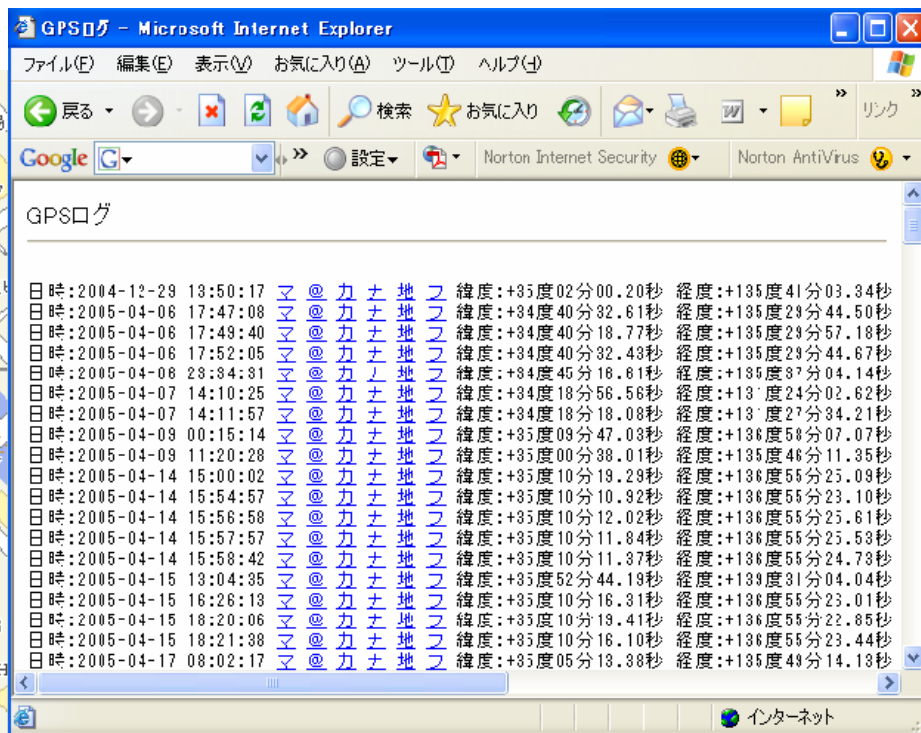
GPSログ - Microsoft Internet Explorer

ファイル(F) 編集(E) 表示(V) お気に入り(A) ツール(T) ヘルプ(H)

戻る 検索 お気に入り » リンク »

Google G 設定 Norton Internet Security Norton AntiVirus

GPSログ

日時:2004-12-29 13:50:17 マ @ カ ナ 地 フ 緯度:+35度02分00.20秒 経度:+135度41分03.34秒
日時:2005-04-06 17:47:08 マ @ カ ナ 地 フ 緯度:+34度40分32.61秒 経度:+135度29分44.50秒
日時:2005-04-06 17:49:40 マ @ カ ナ 地 フ 緯度:+34度40分18.77秒 経度:+135度29分57.18秒
日時:2005-04-06 17:52:05 マ @ カ ナ 地 フ 緯度:+34度40分32.43秒 経度:+135度29分44.67秒
日時:2005-04-06 23:34:31 マ @ カ ナ 地 フ 緯度:+34度45分16.61秒 経度:+135度37分04.14秒
日時:2005-04-07 14:10:25 マ @ カ ナ 地 フ 緯度:+34度18分56.56秒 経度:+13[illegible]度24分02.62秒
日時:2005-04-07 14:11:57 マ @ カ ナ 地 フ 緯度:+34度18分18.08秒 経度:+13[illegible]度27分34.21秒
日時:2005-04-09 00:15:14 マ @ カ ナ 地 フ 緯度:+35度09分47.03秒 経度:+136度58分07.07秒
日時:2005-04-09 11:20:28 マ @ カ ナ 地 フ 緯度:+35度00分38.01秒 経度:+135度46分11.35秒
日時:2005-04-14 15:00:02 マ @ カ ナ 地 フ 緯度:+35度10分19.29秒 経度:+136度55分25.09秒
日時:2005-04-14 15:54:57 マ @ カ ナ 地 フ 緯度:+35度10分10.92秒 経度:+136度55分23.10秒
日時:2005-04-14 15:56:58 マ @ カ ナ 地 フ 緯度:+35度10分12.02秒 経度:+136度55分25.61秒
日時:2005-04-14 15:57:57 マ @ カ ナ 地 フ 緯度:+35度10分11.84秒 経度:+136度55分25.53秒
日時:2005-04-14 15:58:42 マ @ カ ナ 地 フ 緯度:+35度10分11.37秒 経度:+136度55分24.73秒
日時:2005-04-15 13:04:35 マ @ カ ナ 地 フ 緯度:+35度52分44.19秒 経度:+139度31分04.04秒
日時:2005-04-15 16:26:13 マ @ カ ナ 地 フ 緯度:+35度10分16.31秒 経度:+136度55分23.01秒
日時:2005-04-15 18:20:06 マ @ カ ナ 地 フ 緯度:+35度10分19.41秒 経度:+136度55分22.85秒
日時:2005-04-15 18:21:38 マ @ カ ナ 地 フ 緯度:+35度10分16.10秒 経度:+136度55分23.44秒
日時:2005-04-17 08:02:17 マ @ カ ナ 地 フ 緯度:+35度05分13.38秒 経度:+135度49分14.13秒

インターネット